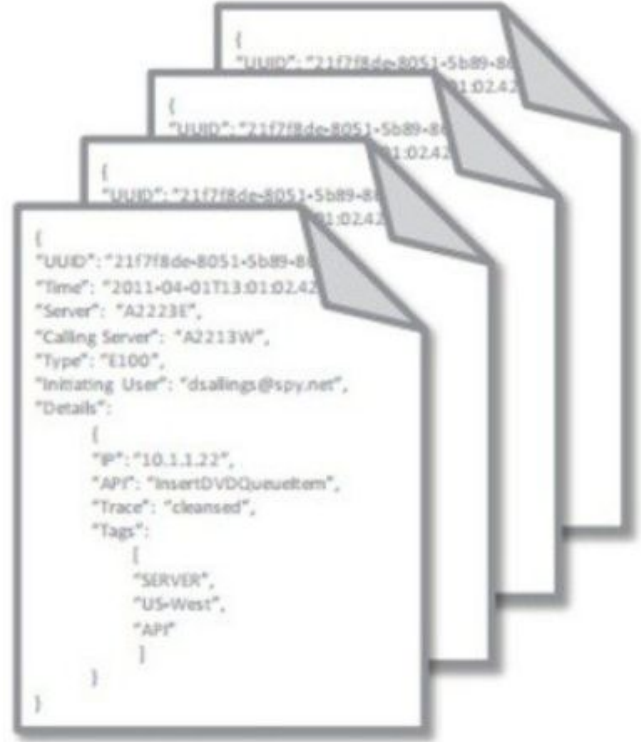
{
"UUID":"21f7f8de-8051-5b89-86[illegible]
01:02.42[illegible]

{
"UUID":"21f7f8de-8051-5b89-86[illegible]
01:02.42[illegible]

{
"UUID":"21f7f8de-8051-5b89-86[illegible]
01:02.42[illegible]

{
"UUID":"21f7f8de-8051-5b89-86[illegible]
"Time": "2011-04-01T13:01:02.42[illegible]
"Server": "A2223E",
"Calling Server": "A2213W",
"Type": "E100",
"Initiating User": "dsallings@spy.net",
"Details":
{
"IP":"10.1.1.22",
"API": "InsertDVDQueueItem",
"Trace": "cleansed",
"Tags":
[
"SERVER",
"US-West",
"API"
]
}
}